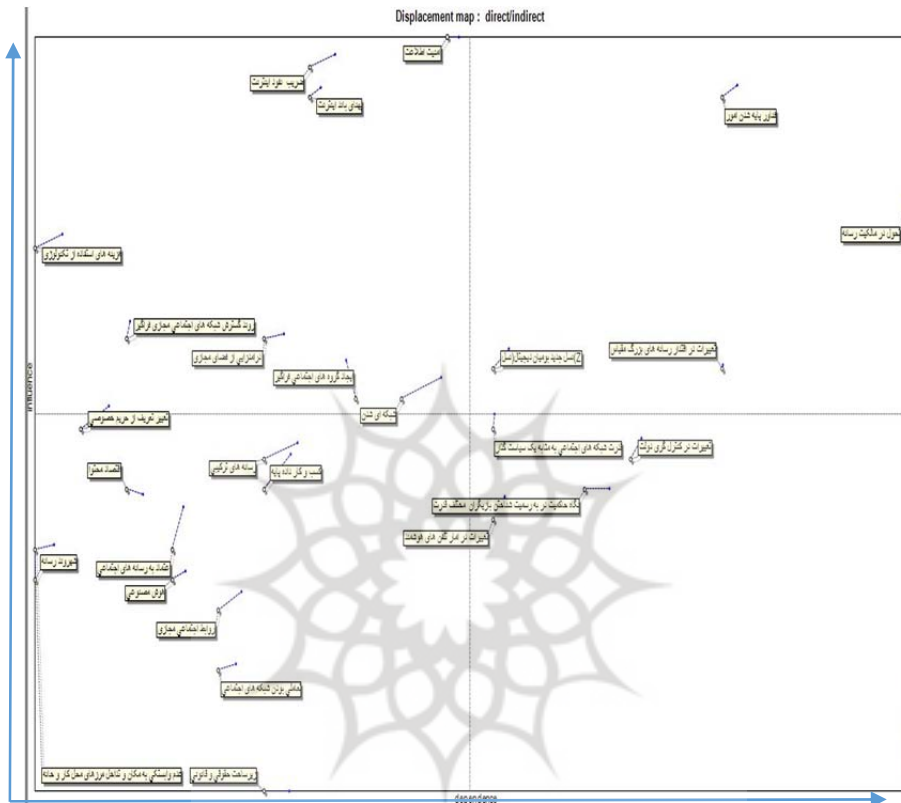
Displacement map : direct/indirect

امنیت اطلاعات

تخریب حقوق اینترنت

نهادهای ناظر اینترنت

فراگیر شدن امور

تحول در مالکیت رسانه

هزینه های استفاده از تکنولوژی

روند گسترش شبکه های اجتماعی مجازی فراگیر

درآمدزایی از فضای مجازی

ایجاد گروه های اجتماعی فراگیر

(نسل جدید بومیان دیجیتال(نسل Z

تغییرات در انتشار رسانه های بزرگ مقیاس

شبکه ای شدن

تغییر تعریف از حریم خصوصی

تغییرات در کنترل گری دولت

اثرات شبکه های اجتماعی به مثابه یک سیاست گذار

رسانه های ترکیبی

کسب و کار داده پایه

اقتصاد محتوا

نگاه حکومت به رسمیت شناختن بازیگران مختلف قدرت

تغییرات در ابزار گذر های فوقحد

تغییر رسانه

اعتماد به رسانه های اجتماعی

هوش مصنوعی

روابط اجتماعی مجازی

حاکمی بودن شبکه های اجتماعی

عدم وابستگی به مکان و کاهش مرزهای محل کار و خانه

زیرساخت حقوقی و قانونی

influence

dependence